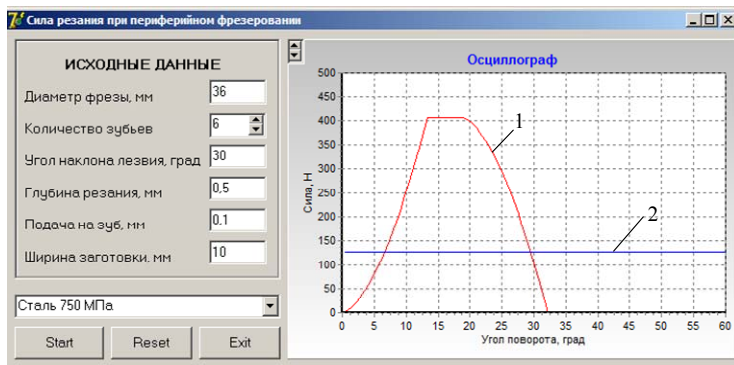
Сила резания при периферийном фрезеровании

ИСХОДНЫЕ ДАННЫЕ

Диаметр фрезы, мм 36

Количество зубьев 6

Угол наклона лезвия, град 30

Глубина резания, мм 0,5

Подача на зуб, мм 0.1

Ширина заготовки, мм 10

Сталь 750 МПа

Start Reset Exit

Осциллограф

Сила, Н

500 450 400 350 300 250 200 150 100 50 0

0 5 10 15 20 25 30 35 40 45 50 55 60

Угол поворота, град

1

2